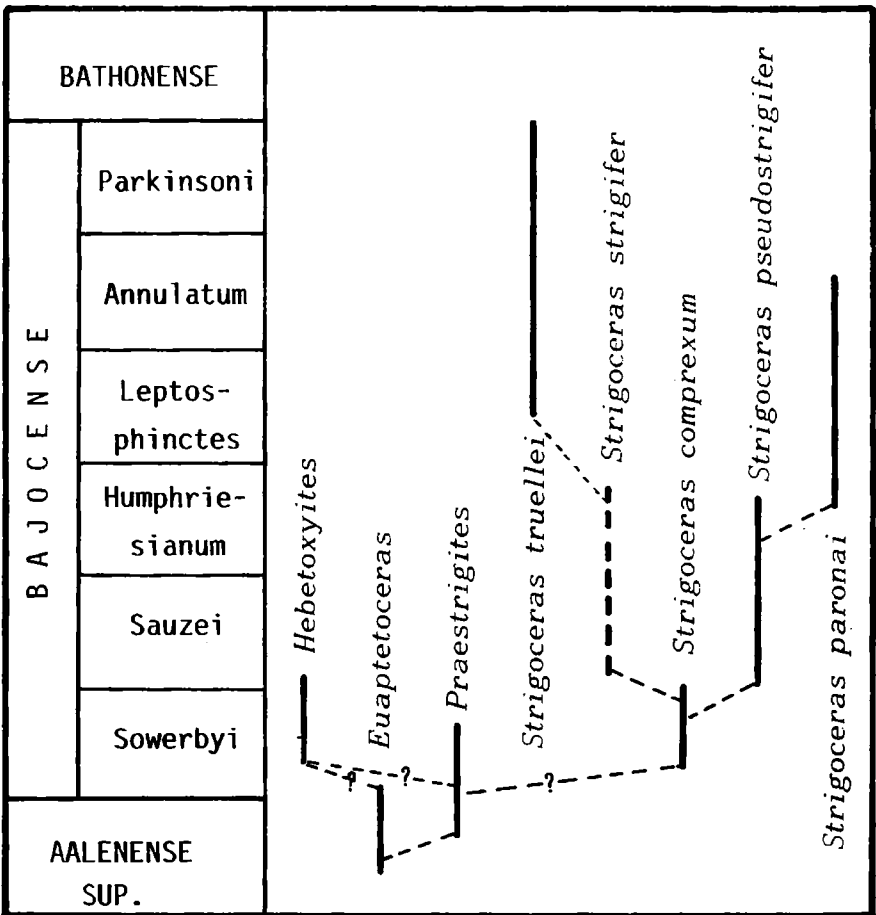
| | |
|---|---|
| BATHONENSE | |
| BAJOCENSE | Parkinsoni |
| | Annulatum |
| | Leptosphinctes |
| | Humphriesianum |
| | Sauzei |
| | Sowerbyi |
| AALENENSE SUP. | |

Hebetoxyites

Euaptetoceras

Praestrigites

Strigoceras truellei

Strigoceras strigifer

Strigoceras comprexum

Strigoceras pseudostrigifer

Strigoceras paronai

?

?

?